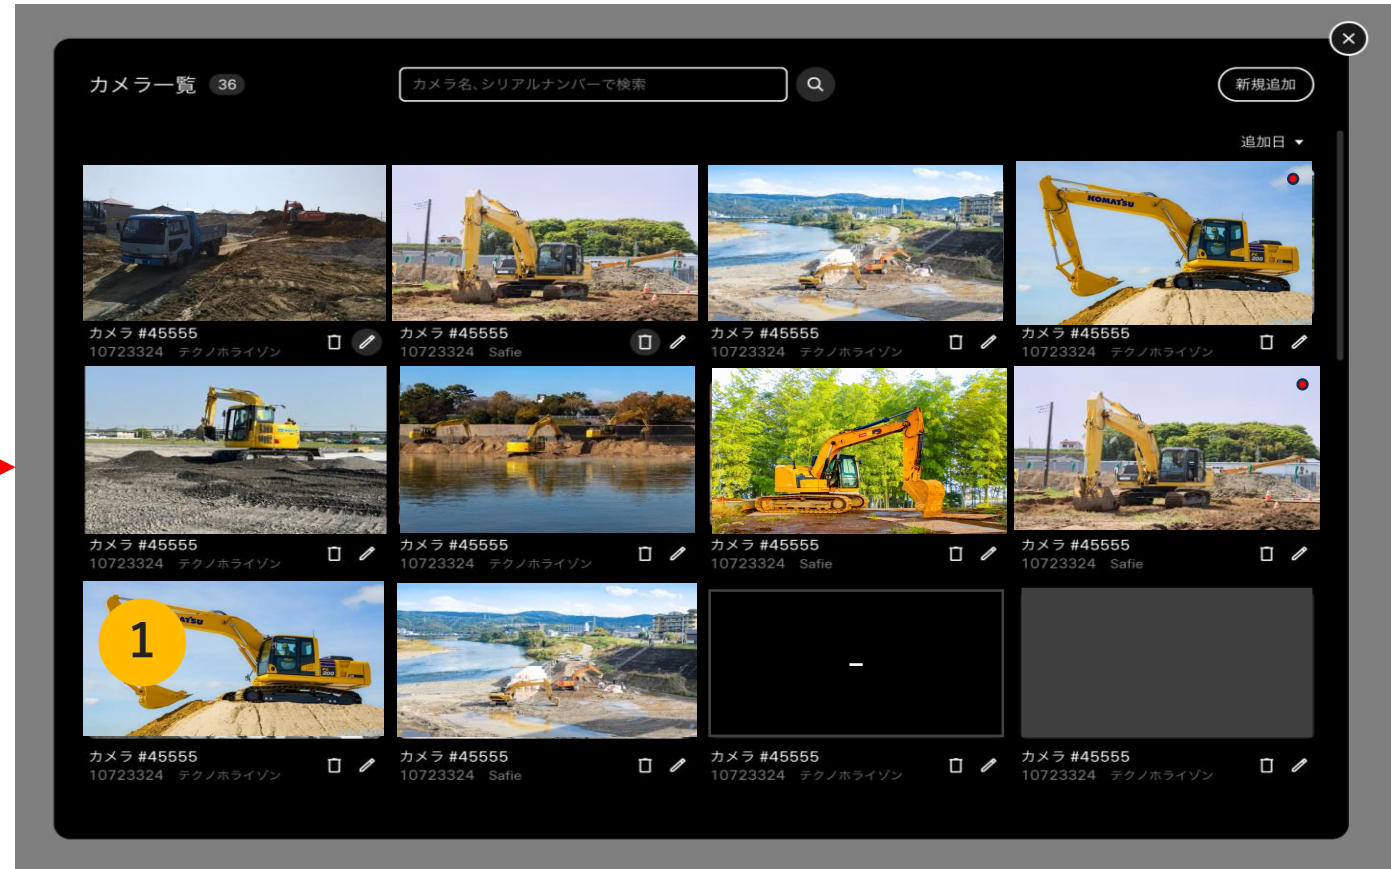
カメラ一覧 36

カメラ名、シリアルナンバーで検索

新規追加

追加日

KOMATSU

カメラ #45555
10723324 テクノホライゾン

カメラ #45555
10723324 Safie

カメラ #45555
10723324 テクノホライゾン

カメラ #45555
10723324 テクノホライゾン

カメラ #45555
10723324 テクノホライゾン

カメラ #45555
10723324 テクノホライゾン

カメラ #45555
10723324 Safie

カメラ #45555
10723324 Safie

1

カメラ #45555
10723324 テクノホライゾン

カメラ #45555
10723324 Safie

-

カメラ #45555
10723324 テクノホライゾン

カメラ #45555
10723324 テクノホライゾン